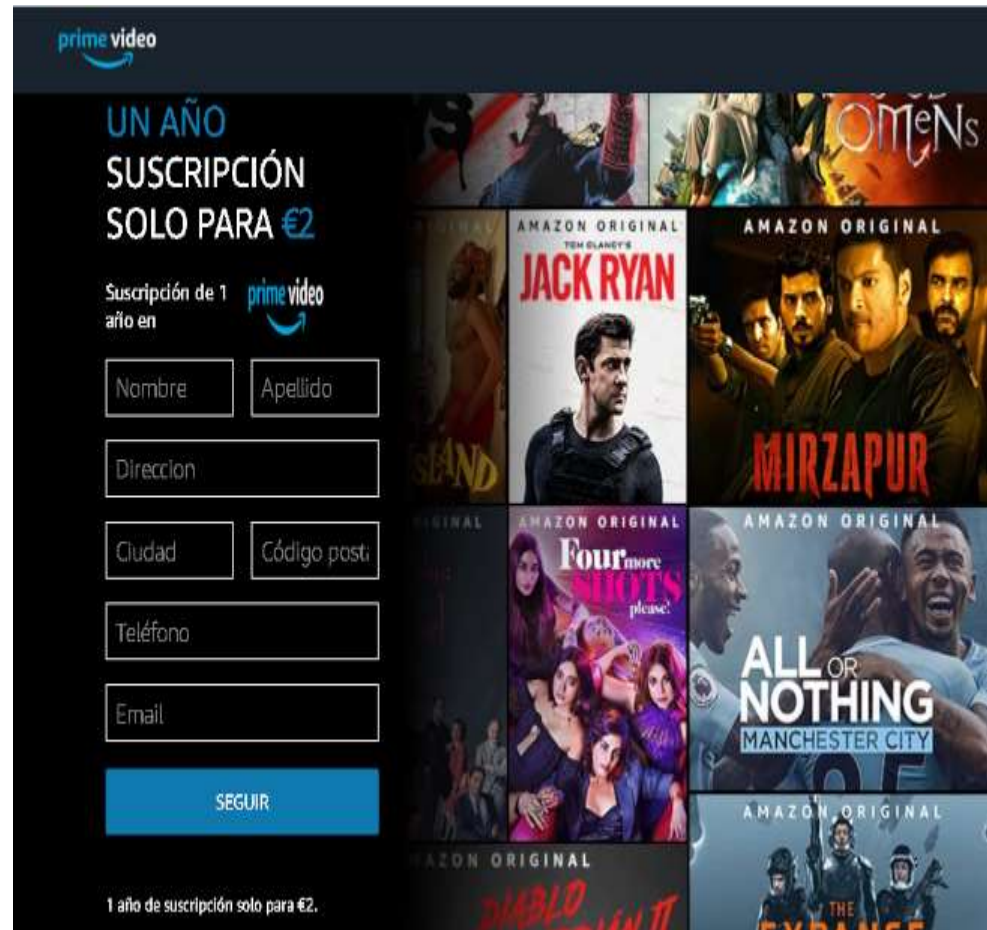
prime video

UN AÑO SUSCRIPCIÓN SOLO PARA €2

Suscripción de 1 año en prime video

Nombre

Apellido

Direccion

Ciudad

Código posta

Teléfono

Email

SEGUIR

1 año de suscripción solo para €2.

OMENS

AMAZON ORIGINAL

TOM CLANCY'S

JACK RYAN

AMAZON ORIGINAL

MIRZAPUR

AMAZON ORIGINAL

Four more SHOTS please!

AMAZON ORIGINAL

ALL OR NOTHING

MANCHESTER CITY

AMAZON ORIGINAL

THE EXPANSE

AMAZON ORIGINAL

DIABLO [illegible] II